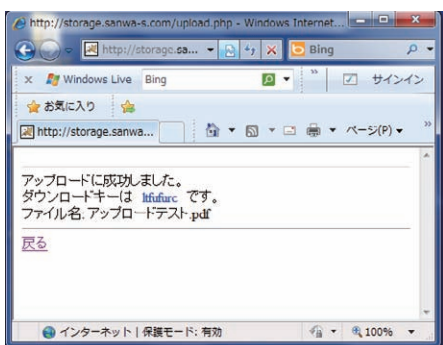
http://storage.sanwa-s.com/upload.php - Windows Internet...

http://storage.sa...

Bing

Windows Live Bing

サインイン

お気に入り

http://storage.sanwa...

ページ(P)

アップロードに成功しました。
ダウンロードキーは ltfufurc です。
ファイル名.アップロードテスト.pdf

戻る

インターネット | 保護モード: 有効

100%